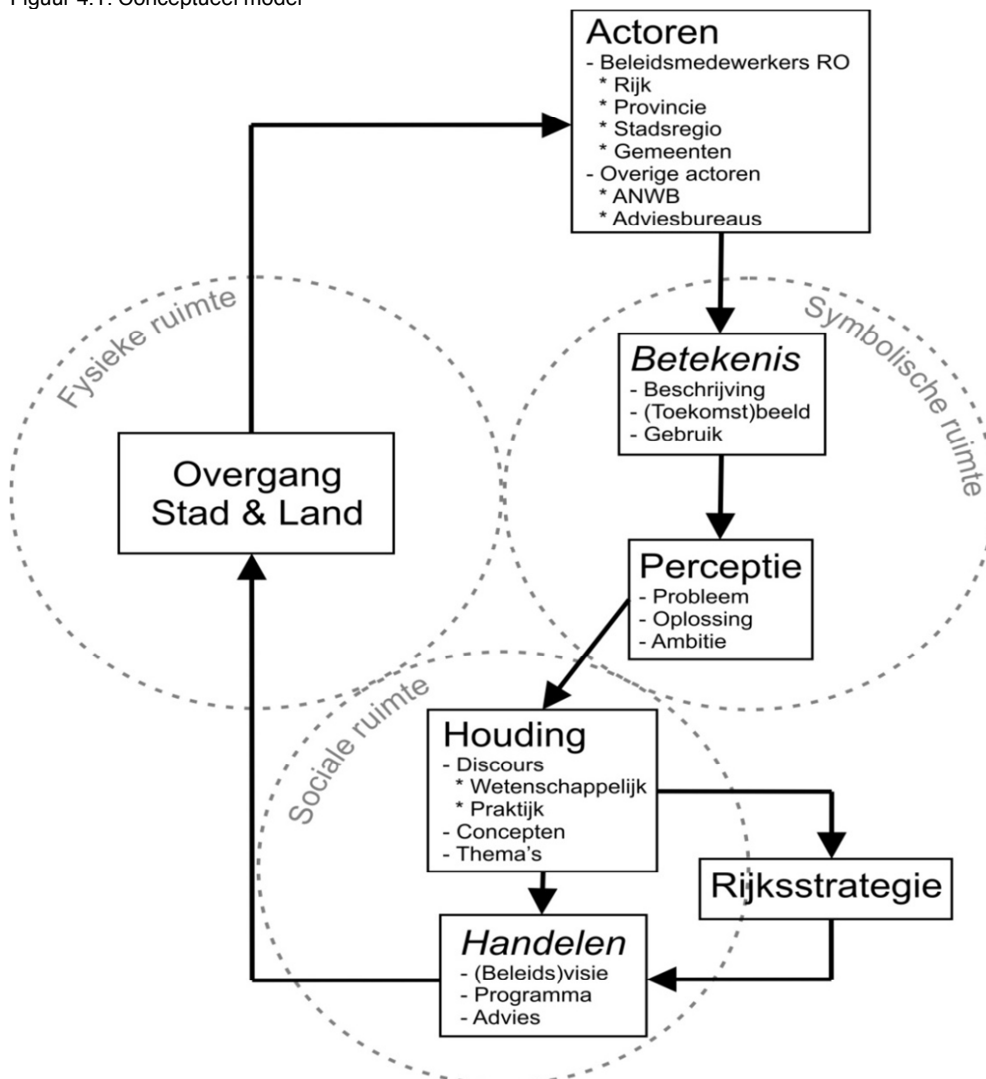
Figuur 4.1: Conceptueel model

Actoren
- Beleidsmedewerkers RO
* Rijk
* Provincie
* Stadsregio
* Gemeenten
- Overige actoren
* ANWB
* Adviesbureaus

Fysieke ruimte

Symbolische ruimte

Betekenis
- Beschrijving
- (Toekomst)beeld
- Gebruik

Overgang Stad & Land

Perceptie
- Probleem
- Oplossing
- Ambitie

Sociale ruimte

Houding
- Discours
* Wetenschappelijk
* Praktijk
- Concepten
- Thema's

Rijksstrategie

Handelen
- (Beleids)visie
- Programma
- Advies